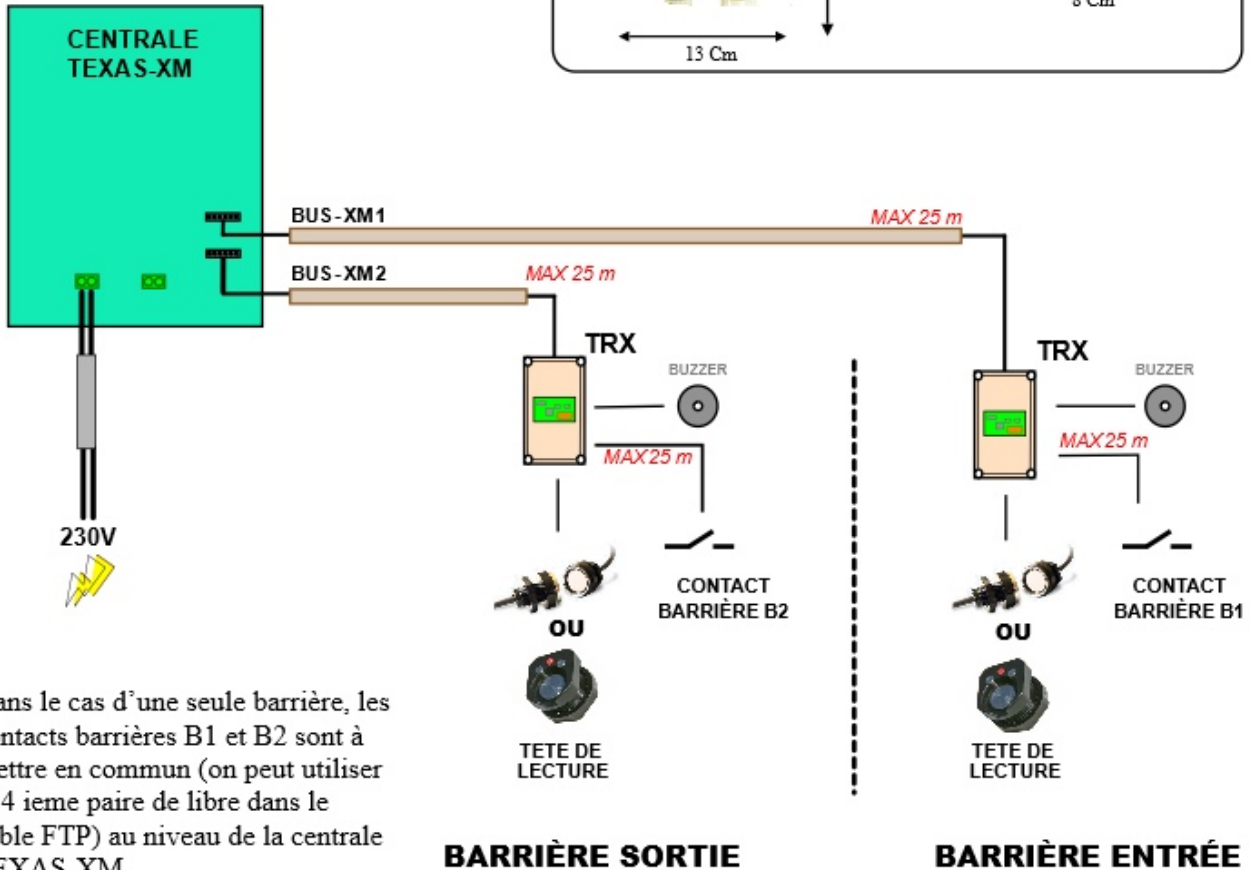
8 Cm

13 Cm

CENTRALE TEXAS-XM

BUS-XM1

MAX 25 m

BUS-XM2

MAX 25 m

TRX

BUZZER

MAX25 m

TRX

BUZZER

MAX25 m

230V

CONTACT BARRIÈRE B2

OU

TETE DE LECTURE

CONTACT BARRIÈRE B1

OU

TETE DE LECTURE

ans le cas d'une seule barrière, les ntacts barrières B1 et B2 sont à ettre en commun (on peut utiliser 4 ieme paire de libre dans le ble FTP) au niveau de la centrale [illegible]XAS-XM

BARRIÈRE SORTIE

BARRIÈRE ENTRÉE